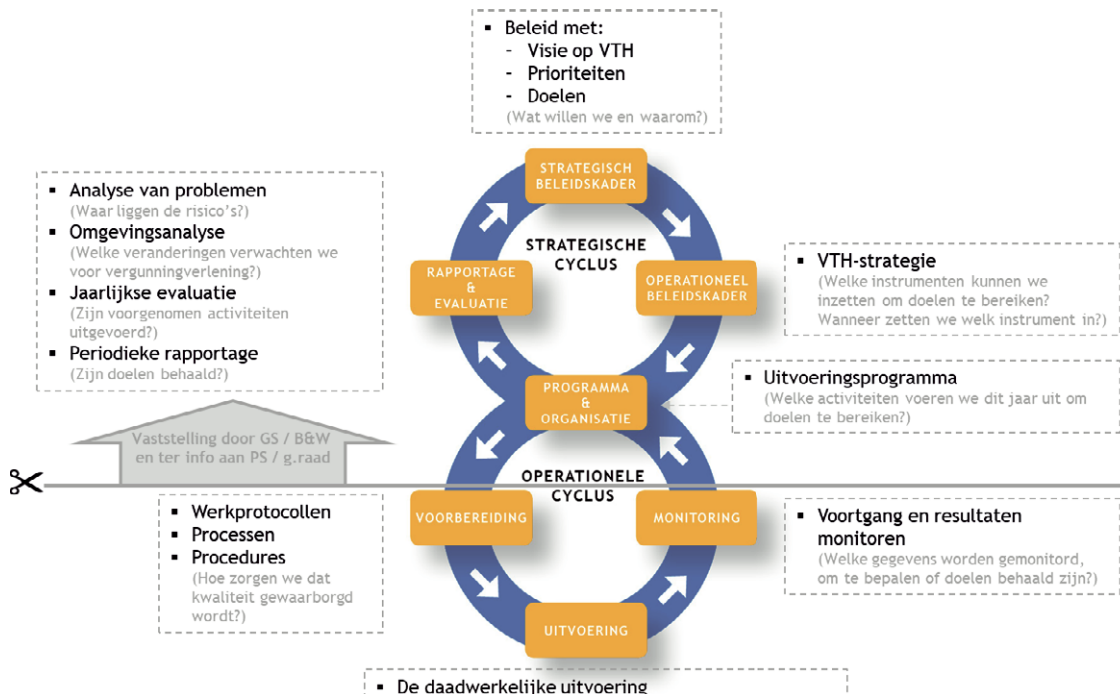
▪ Beleid met:
- Visie op VTH
- Prioriteiten
- Doelen
(Wat willen we en waarom?)

▪ Analyse van problemen
(Waar liggen de risico's?)
▪ Omgevingsanalyse
(Welke veranderingen verwachten we voor vergunningverlening?)
▪ Jaarlijkse evaluatie
(Zijn voorgenomen activiteiten uitgevoerd?)
▪ Periodieke rapportage
(Zijn doelen behaald?)

STRATEGISCH BELEIDSKADER

STRATEGISCHE CYCLUS

RAPPORTAGE & EVALUATIE

OPERATIONEEL BELEIDSKADER

▪ VTH-strategie
(Welke instrumenten kunnen we inzetten om doelen te bereiken? Wanneer zetten we welk instrument in?)

PROGRAMMA & ORGANISATIE

▪ Uitvoeringsprogramma
(Welke activiteiten voeren we dit jaar uit om doelen te bereiken?)

Vaststelling door GS / B&W en ter info aan PS / g.raad

OPERATIONELE CYCLUS

VOORBEREIDING

MONITORING

▪ Werkprotocollen
▪ Processen
▪ Procedures
(Hoe zorgen we dat kwaliteit gewaarborgd wordt?)

▪ Voortgang en resultaten monitoren
(Welke gegevens worden gemonitord, om te bepalen of doelen behaald zijn?)

UITVOERING

▪ De daadwerkelijke uitvoering